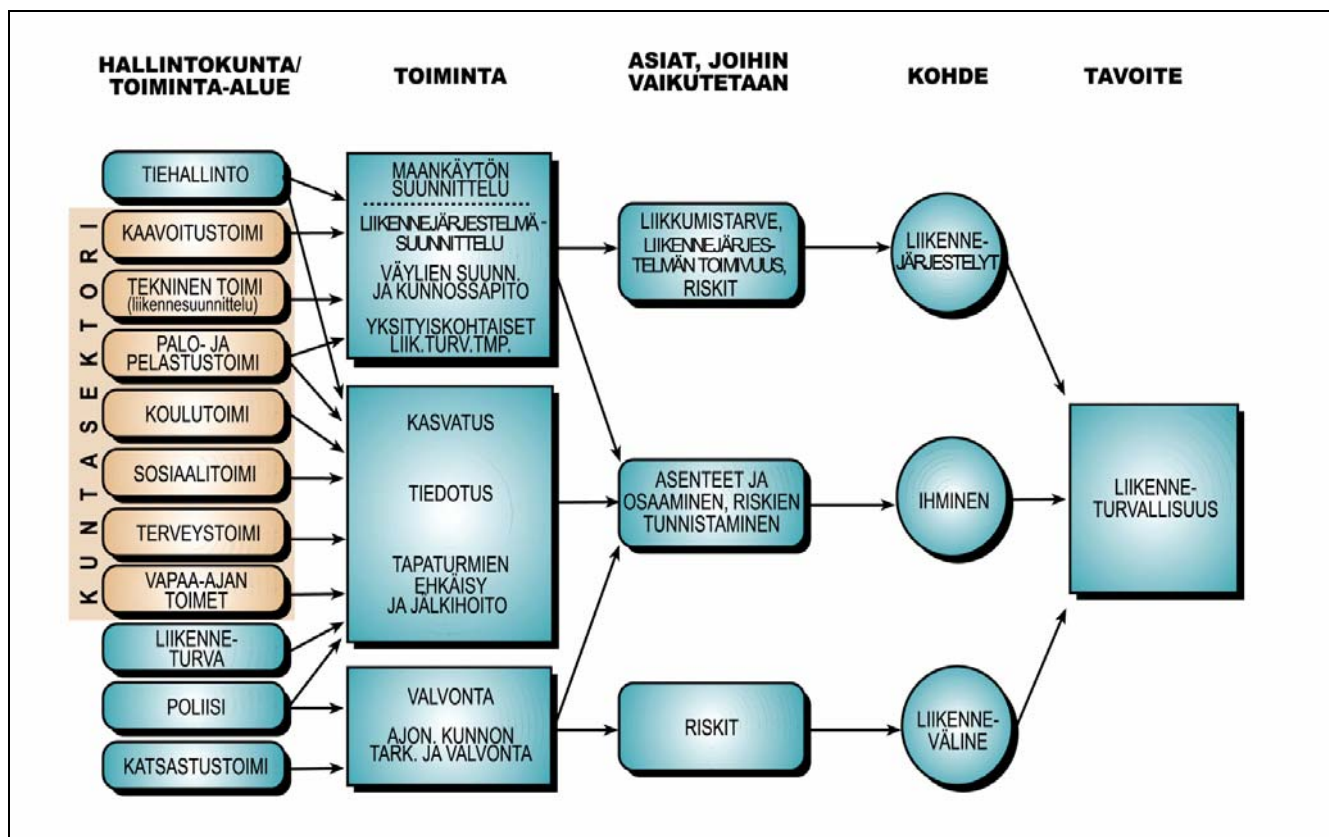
HALLINTOKUNTA/ TOIMINTA-ALUE

TOIMINTA

ASIAT, JOIHIN VAIKUTETAAN

KOHDE

TAVOITE

TIEHALLINTO

KUNTASEKTORI

KAAVOITUSTOIMI

TEKNINEN TOIMI (liikennesuunnittelu)

PALO- JA PELASTUSTOIMI

KOULUTOIMI

SOSIAALITOIMI

TERVEYSTOIMI

VAPAA-AJAN TOIMET

LIIKENNE-TURVA

POLIISI

KATSASTUSTOIMI

MAANKÄYTÖN SUUNNITTELU

LIIKENNEJÄRJESTELMÄ - SUUNNITTELU

VÄYLIEN SUUNN. JA KUNNOSSAPITO

YKSITYISKOHTAISET LIIK.TURV.TMP.

KASVATUS

TIEDOTUS

TAPATURMIEN EHKÄISY JA JÄLKIHOITO

VALVONTA

AJON. KUNNON TARK. JA VALVONTA

LIIKKUMISTARVE, LIIKENNEJÄRJES-TELMÄN TOIMIVUUS, RISKIT

ASENTEET JA OSAAMINEN, RISKIEN TUNNISTAMINEN

RISKIT

LIIKENNE-JÄRJESTELYT

IHMINEN

LIIKENNE-VÄLINE

LIIKENNE-TURVALLISUUS